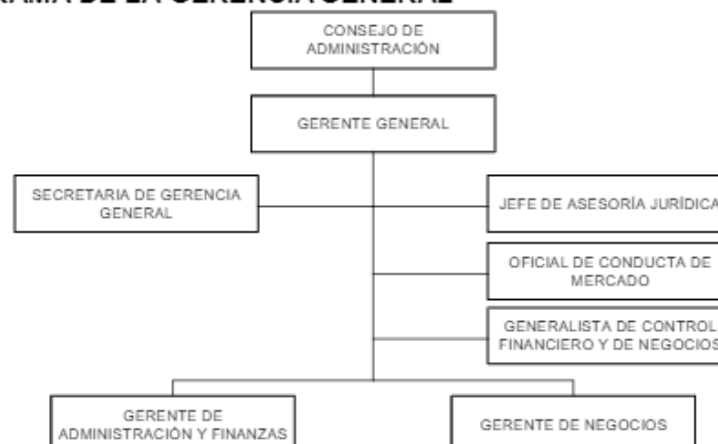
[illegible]RAMA DE LA GERENCIA GENERAL

CONSEJO DE ADMINISTRACIÓN

GERENTE GENERAL

SECRETARIA DE GERENCIA GENERAL

JEFE DE ASESORÍA JURÍDICA

OFICIAL DE CONDUCTA DE MERCADO

GENERALISTA DE CONTROL FINANCIERO Y DE NEGOCIOS

GERENTE DE ADMINISTRACIÓN Y FINANZAS

GERENTE DE NEGOCIOS